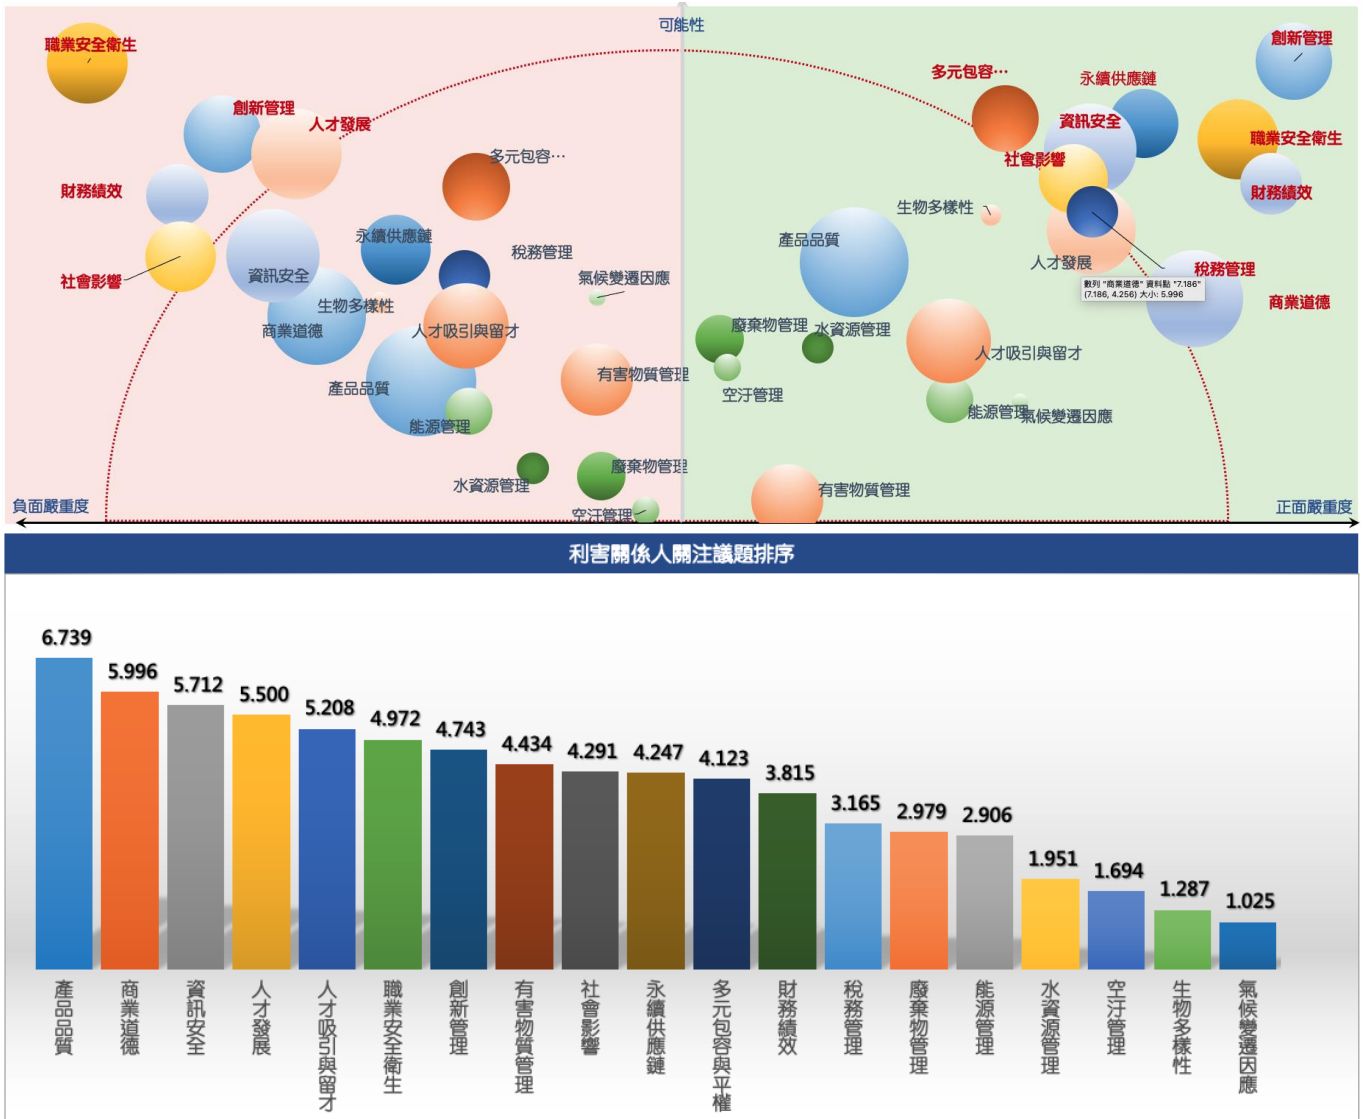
可能性

職業安全衛生
創新管理
人才發展
財務績效
社會影響
資訊安全
生物多樣性
商業道德
產品品質
能源管理
多元包容…
永續供應鏈
稅務管理
氣候變遷因應
人才吸引與留才
有害物質管理
水資源管理
廢棄物管理
空汙管理

多元包容…
永續供應鏈
創新管理
資訊安全
社會影響
職業安全衛生
財務績效
生物多樣性
產品品質
人才發展
稅務管理
數列 "商業道德" 資料點 "7.186" (7.186, 4.256) 大小: 5.996
商業道德
廢棄物管理
水資源管理
人才吸引與留才
空汙管理
能源管理
氣候變遷因應
有害物質管理

負面嚴重度
正面嚴重度

利害關係人關注議題排序

| 產品品質 | 商業道德 | 資訊安全 | 人才發展 | 人才吸引與留才 | 職業安全衛生 | 創新管理 | 有害物質管理 | 社會影響 | 永續供應鏈 | 多元包容與平權 | 財務績效 | 稅務管理 | 廢棄物管理 | 能源管理 | 水資源管理 | 空汙管理 | 生物多樣性 | 氣候變遷因應 |
|---|---|---|---|---|---|---|---|---|---|---|---|---|---|---|---|---|---|---|
| 6.739 | 5.996 | 5.712 | 5.500 | 5.208 | 4.972 | 4.743 | 4.434 | 4.291 | 4.247 | 4.123 | 3.815 | 3.165 | 2.979 | 2.906 | 1.951 | 1.694 | 1.287 | 1.025 |